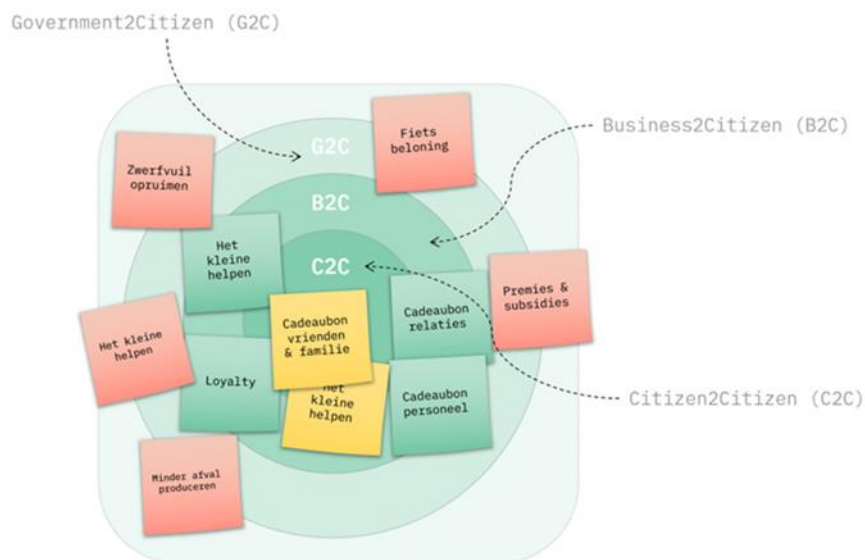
Government2Citizen (G2C)

G2C

Fiets beloning

Business2Citizen (B2C)

Zwerfvuil opruimen

B2C

Het kleine helpen

C2C

Premies & subsidies

Cadeaubon relaties

Het kleine helpen

Cadeaubon vrienden & familie

Loyalty

Het kleine helpen

Cadeaubon personeel

Citizen2Citizen (C2C)

Minder afval produceren